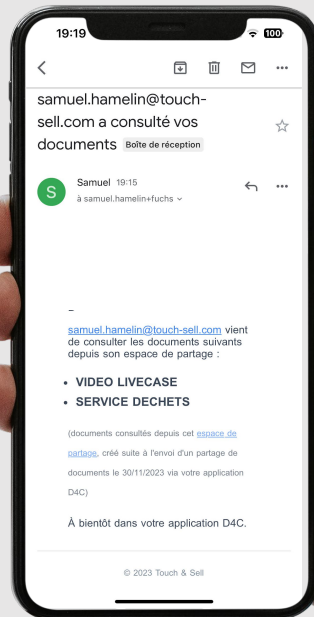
19:19

100

samuel.hamelin@touch-sell.com a consulté vos documents Boîte de réception

S Samuel 19:15
à samuel.hamelin+fuchs

–

samuel.hamelin@touch-sell.com vient de consulter les documents suivants depuis son espace de partage :

- VIDEO LIVECASE
- SERVICE DECHETS

(documents consultés depuis cet espace de partage, créé suite à l'envoi d'un partage de documents le 30/11/2023 via votre application D4C)

À bientôt dans votre application D4C.

© 2023 Touch & Sell